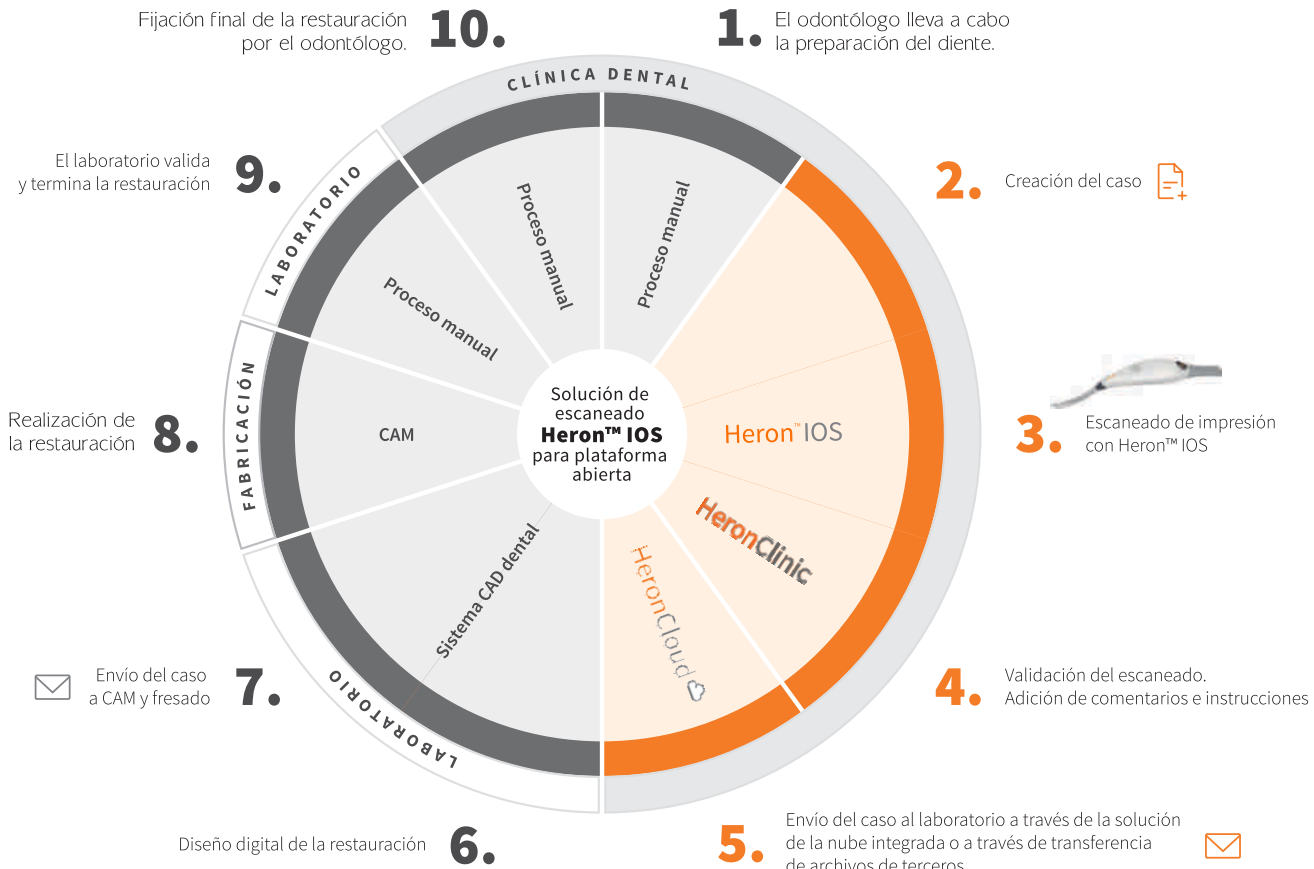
Fijación final de la restauración por el odontólogo. 10.

1. El odontólogo lleva a cabo la preparación del diente.

CLÍNICA DENTAL

El laboratorio valida y termina la restauración 9.

LABORATORIO

2. Creación del caso

Proceso manual

Proceso manual

Proceso manual

FABRICACIÓN

Realización de la restauración 8.

CAM

Solución de escaneado Heron™ IOS para plataforma abierta

Heron™ IOS

3. Escaneado de impresión con Heron™ IOS

HeronClinic

HeronCloud

Sistema CAD dental

Envío del caso a CAM y fresado 7.

LABORATORIO

4. Validación del escaneado. Adición de comentarios e instrucciones

Diseño digital de la restauración 6.

5. Envío del caso al laboratorio a través de la solución de la nube integrada o a través de transferencia de archivos de terceros